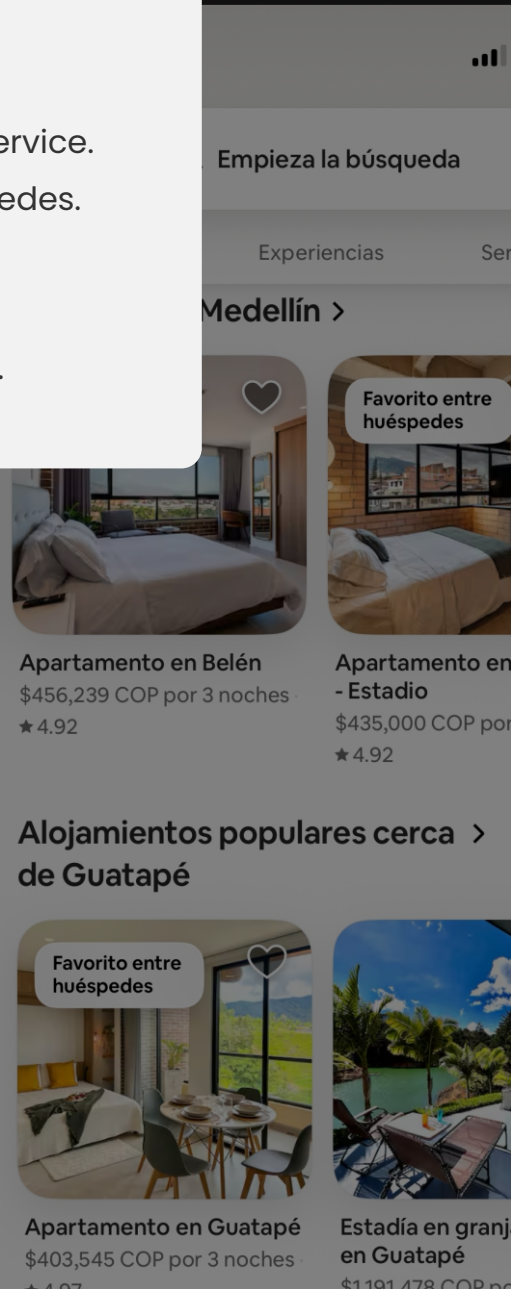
ervice.
edes.

.

Empieza la búsqueda

Experiencias Ser

Medellín >

Favorito entre huéspedes

Apartamento en Belén
$456,239 COP por 3 noches ·
★4.92

Apartamento en
- Estadio
$435,000 COP por
★4.92

Alojamientos populares cerca de Guatapé >

Favorito entre huéspedes

Apartamento en Guatapé
$403,545 COP por 3 noches ·
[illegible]

Estadía en granj
en Guatapé
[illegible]